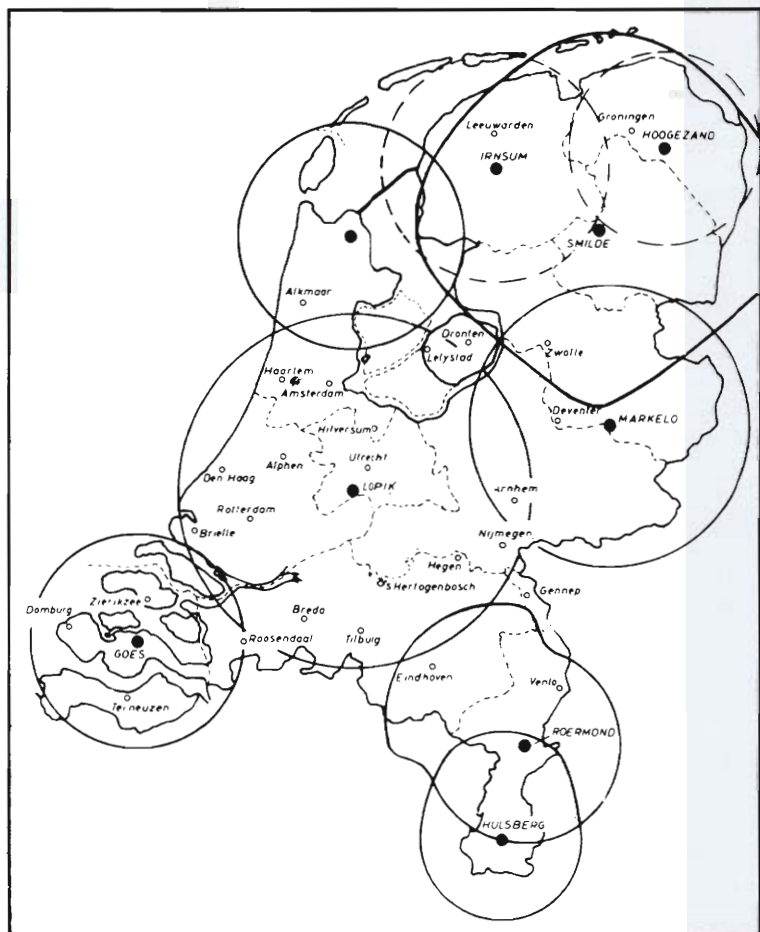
Leeuwarden
Groningen
HOOGEZAND
IRNSUM
SMILDE
Alkmaar
Dronten
Lelystad
Zwolle
Haarlem
Amsterdam
Deventer
MARKELO
Hilversum
Alphen
Utrecht
Den Haag
LOPIK
Arnhem
Rotterdam
Nijmegen
Brielle
Hegen
's Hertogenbosch
Gennep
Domburg
Zierikzee
Breda
GOES
Roosendaal
Tilburg
Eindhoven
Venlo
Terneuzen
ROERMOND
HULSBERG